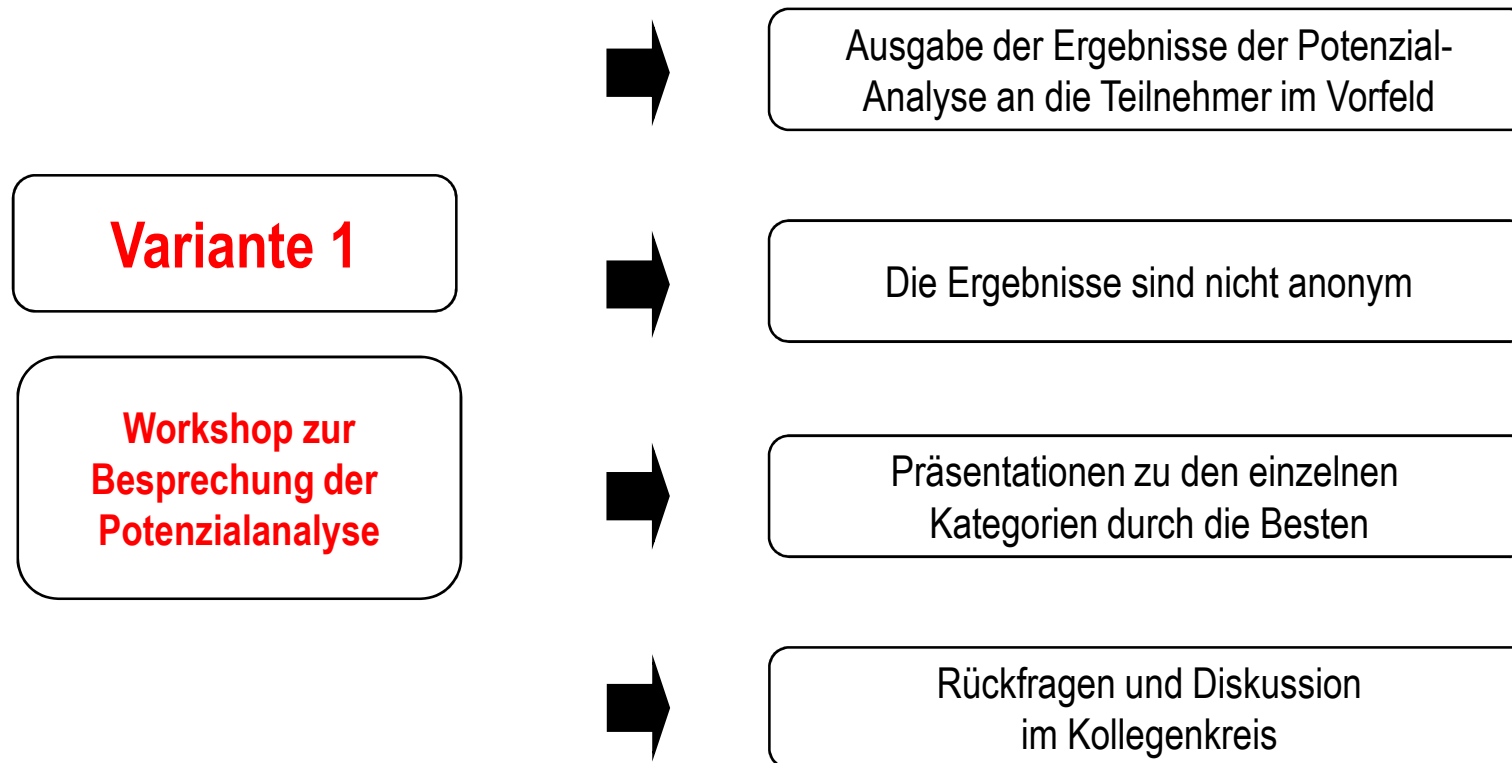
Variante 1

Workshop zur Besprechung der Potenzialanalyse

Ausgabe der Ergebnisse der Potenzial-Analyse an die Teilnehmer im Vorfeld

Die Ergebnisse sind nicht anonym

Präsentationen zu den einzelnen Kategorien durch die Besten

Rückfragen und Diskussion im Kollegenkreis